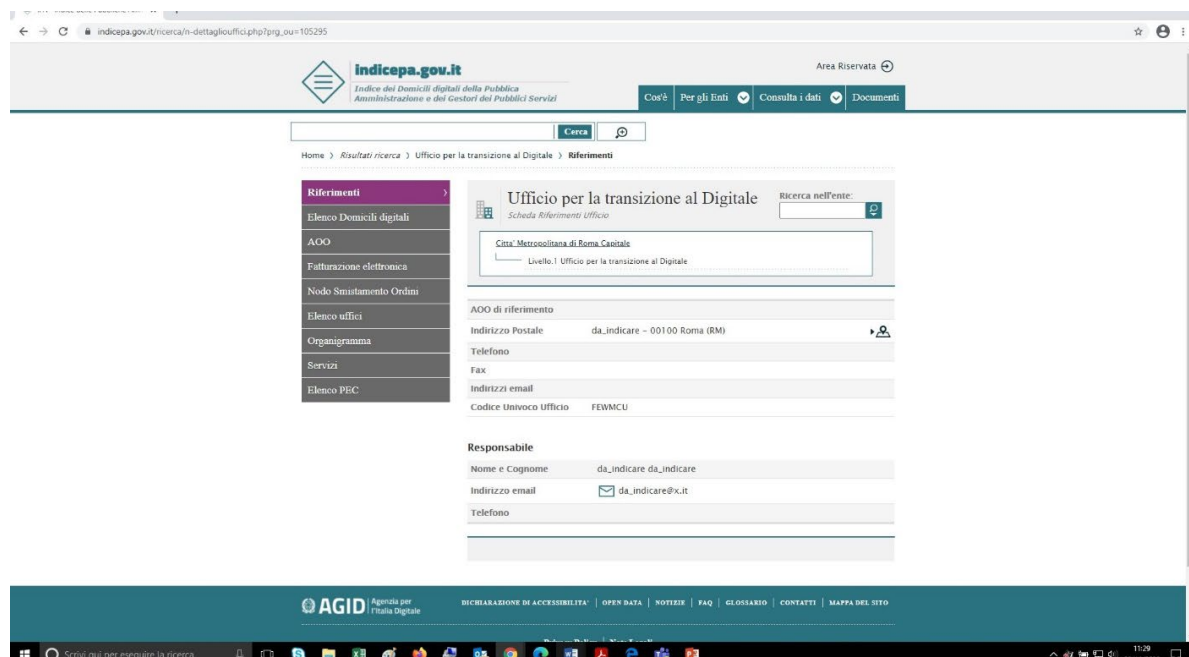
indicepa.gov.it/ricerca/n-dettagliouffici.php?prg_ou=105295

indicepa.gov.it
Indice dei Domicili digitali della Pubblica Amministrazione e dei Gestori dei Pubblici Servizi

Area Riservata

Cos'è | Per gli Enti | Consulta i dati | Documenti

Cerca

Home › Risultati ricerca › Ufficio per la transizione al Digitale › Riferimenti

Riferimenti
Elenco Domicili digitali
AOO
Fatturazione elettronica
Nodo Smistamento Ordini
Elenco uffici
Organigramma
Servizi
Elenco PEC

Ufficio per la transizione al Digitale
Scheda Riferimenti Ufficio

Ricerca nell'ente:

Citta' Metropolitana di Roma Capitale
Livello.1 Ufficio per la transizione al Digitale

| AOO di riferimento | |
|---|---|
| Indirizzo Postale | da_indicare - 00100 Roma (RM) |
| Telefono | |
| Fax | |
| Indirizzi email | |
| Codice Univoco Ufficio | FEWMCU |

Responsabile

| Nome e Cognome | da_indicare da_indicare |
|---|---|
| Indirizzo email | da_indicare@x.it |
| Telefono | |

AGID Agenzia per l'Italia Digitale

DICHIARAZIONE DI ACCESSIBILITA' | OPEN DATA | NOTIZIE | FAQ | GLOSSARIO | CONTATTI | MAPPA DEL SITO

Scrivi qui per eseguire la ricerca

11:29